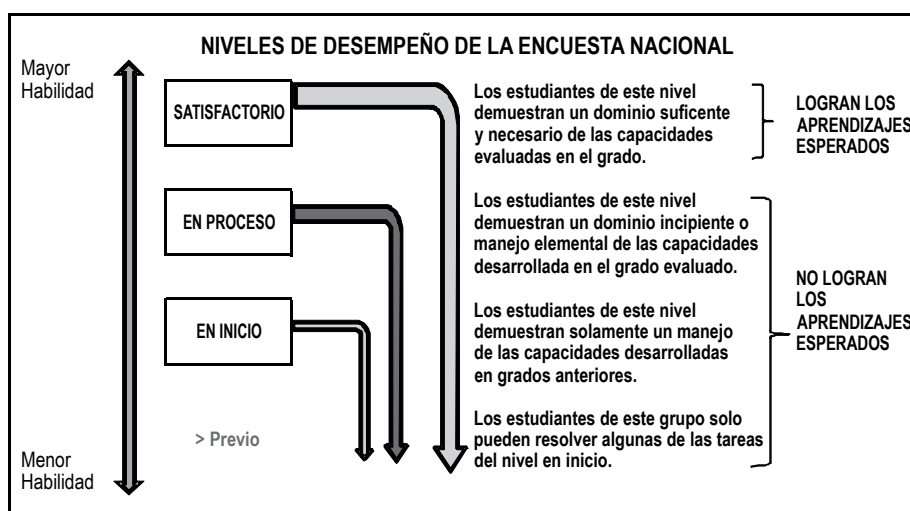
NIVELES DE DESEMPEÑO DE LA ENCUESTA NACIONAL

Mayor Habilidad

Menor Habilidad

SATISFACTORIO

EN PROCESO

EN INICIO

> Previo

Los estudiantes de este nivel demuestran un dominio sufcente y necesario de las capacidades evaluadas en el grado.

LOGRAN LOS APRENDIZAJES ESPERADOS

Los estudiantes de este nivel demuestran un dominio incipiente o manejo elemental de las capacidades desarrollada en el grado evaluado.

Los estudiantes de este nivel demuestran solamente un manejo de las capacidades desarrolladas en grados anteriores.

Los estudiantes de este grupo solo pueden resolver algunas de las tareas del nivel en inicio.

NO LOGRAN LOS APRENDIZAJES ESPERADOS